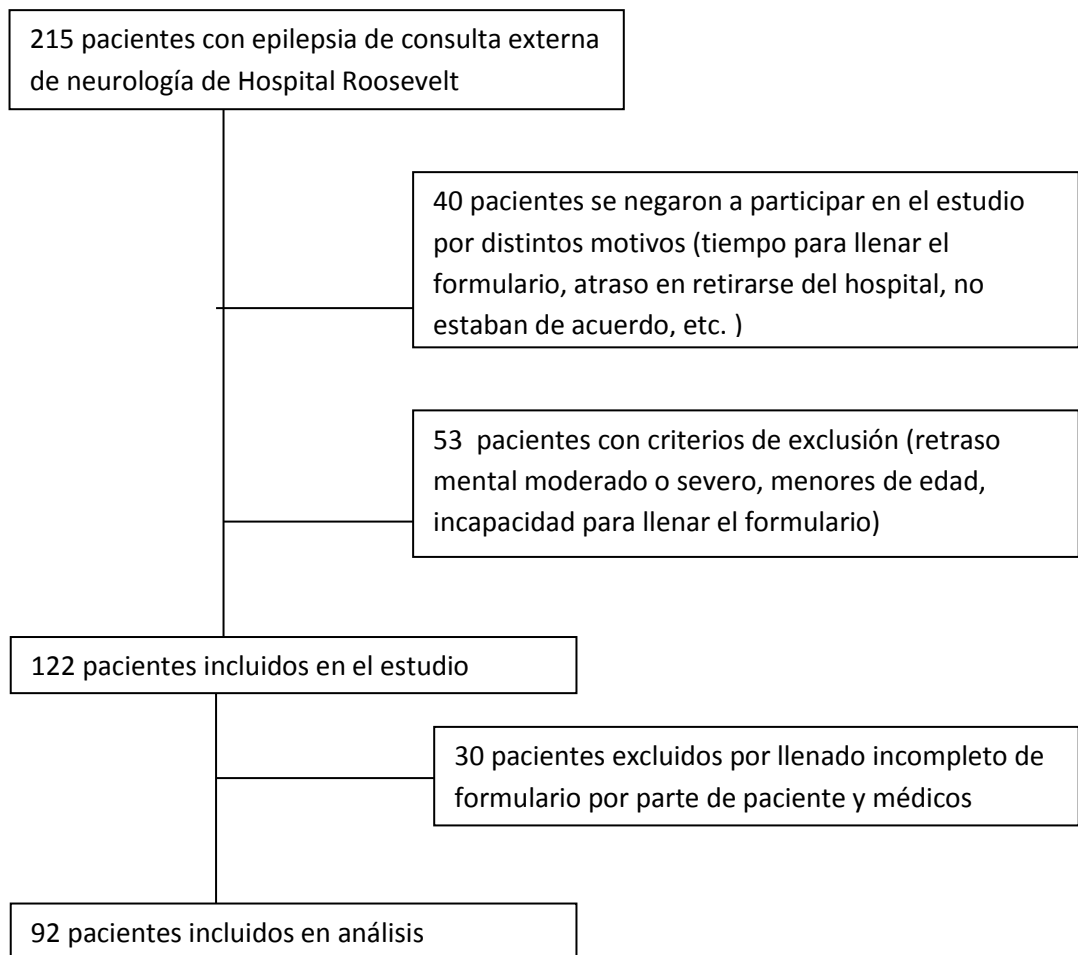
215 pacientes con epilepsia de consulta externa de neurología de Hospital Roosevelt

40 pacientes se negaron a participar en el estudio por distintos motivos (tiempo para llenar el formulario, atraso en retirarse del hospital, no estaban de acuerdo, etc. )

53 pacientes con criterios de exclusión (retraso mental moderado o severo, menores de edad, incapacidad para llenar el formulario)

122 pacientes incluidos en el estudio

30 pacientes excluidos por llenado incompleto de formulario por parte de paciente y médicos

92 pacientes incluidos en análisis